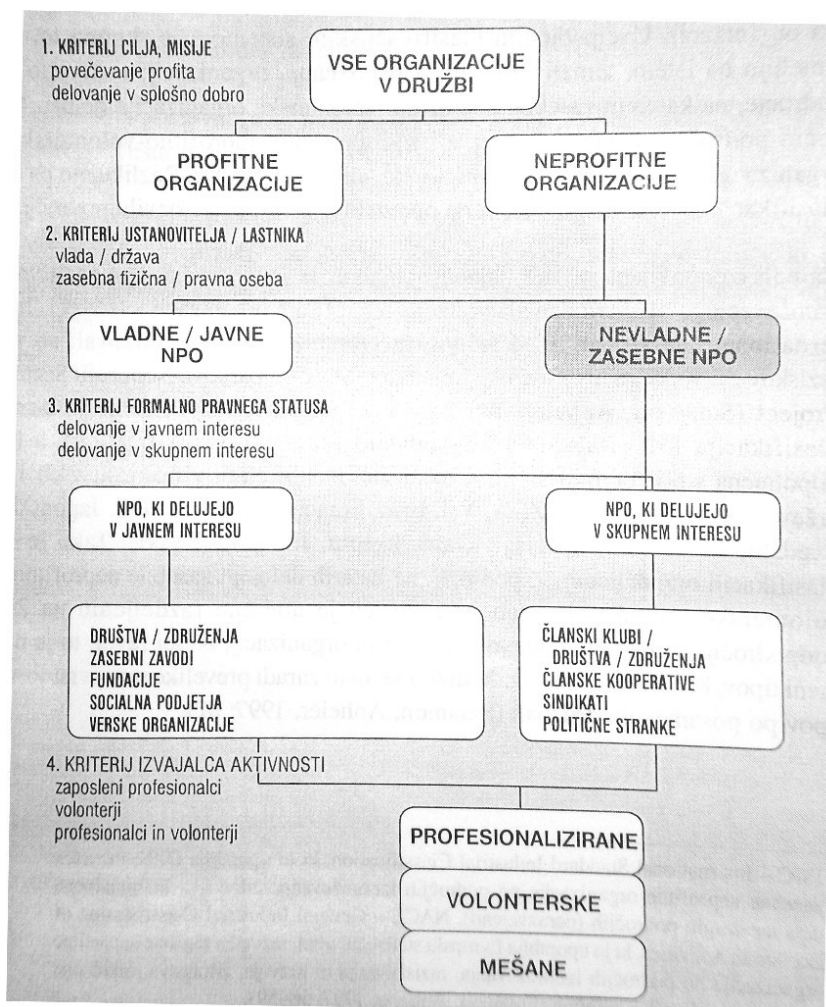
1. KRITERIJ CILJA, MISIJE
povečevanje profita
delovanje v splošno dobro

VSE ORGANIZACIJE V DRUŽBI

PROFITNE ORGANIZACIJE

NEPROFITNE ORGANIZACIJE

2. KRITERIJ USTANOVITELJA / LASTNIKA
vlada / država
zasebna fizična / pravna oseba

VLADNE / JAVNE NPO

NEVLADNE / ZASEBNE NPO

3. KRITERIJ FORMALNO PRAVNEGA STATUSA
delovanje v javnem interesu
delovanje v skupnem interesu

NPO, KI DELUJEJO V JAVNEM INTERESU

NPO, KI DELUJEJO V SKUPNEM INTERESU

DRUŠTVA / ZDRUŽENJA
ZASEBNI ZAVODI
FUNDACIJE
SOCIALNA PODJETJA
VERSKE ORGANIZACIJE

ČLANSKI KLUBI / DRUŠTVA / ZDRUŽENJA
ČLANSKE KOOPERATIVE
SINDIKATI
POLITIČNE STRANKE

4. KRITERIJ IZVAJALCA AKTIVNOSTI
zaposleni profesionalci
volonterji
profesionalci in volonterji

PROFESIONALIZIRANE

VOLONTERSKE

MEŠANE